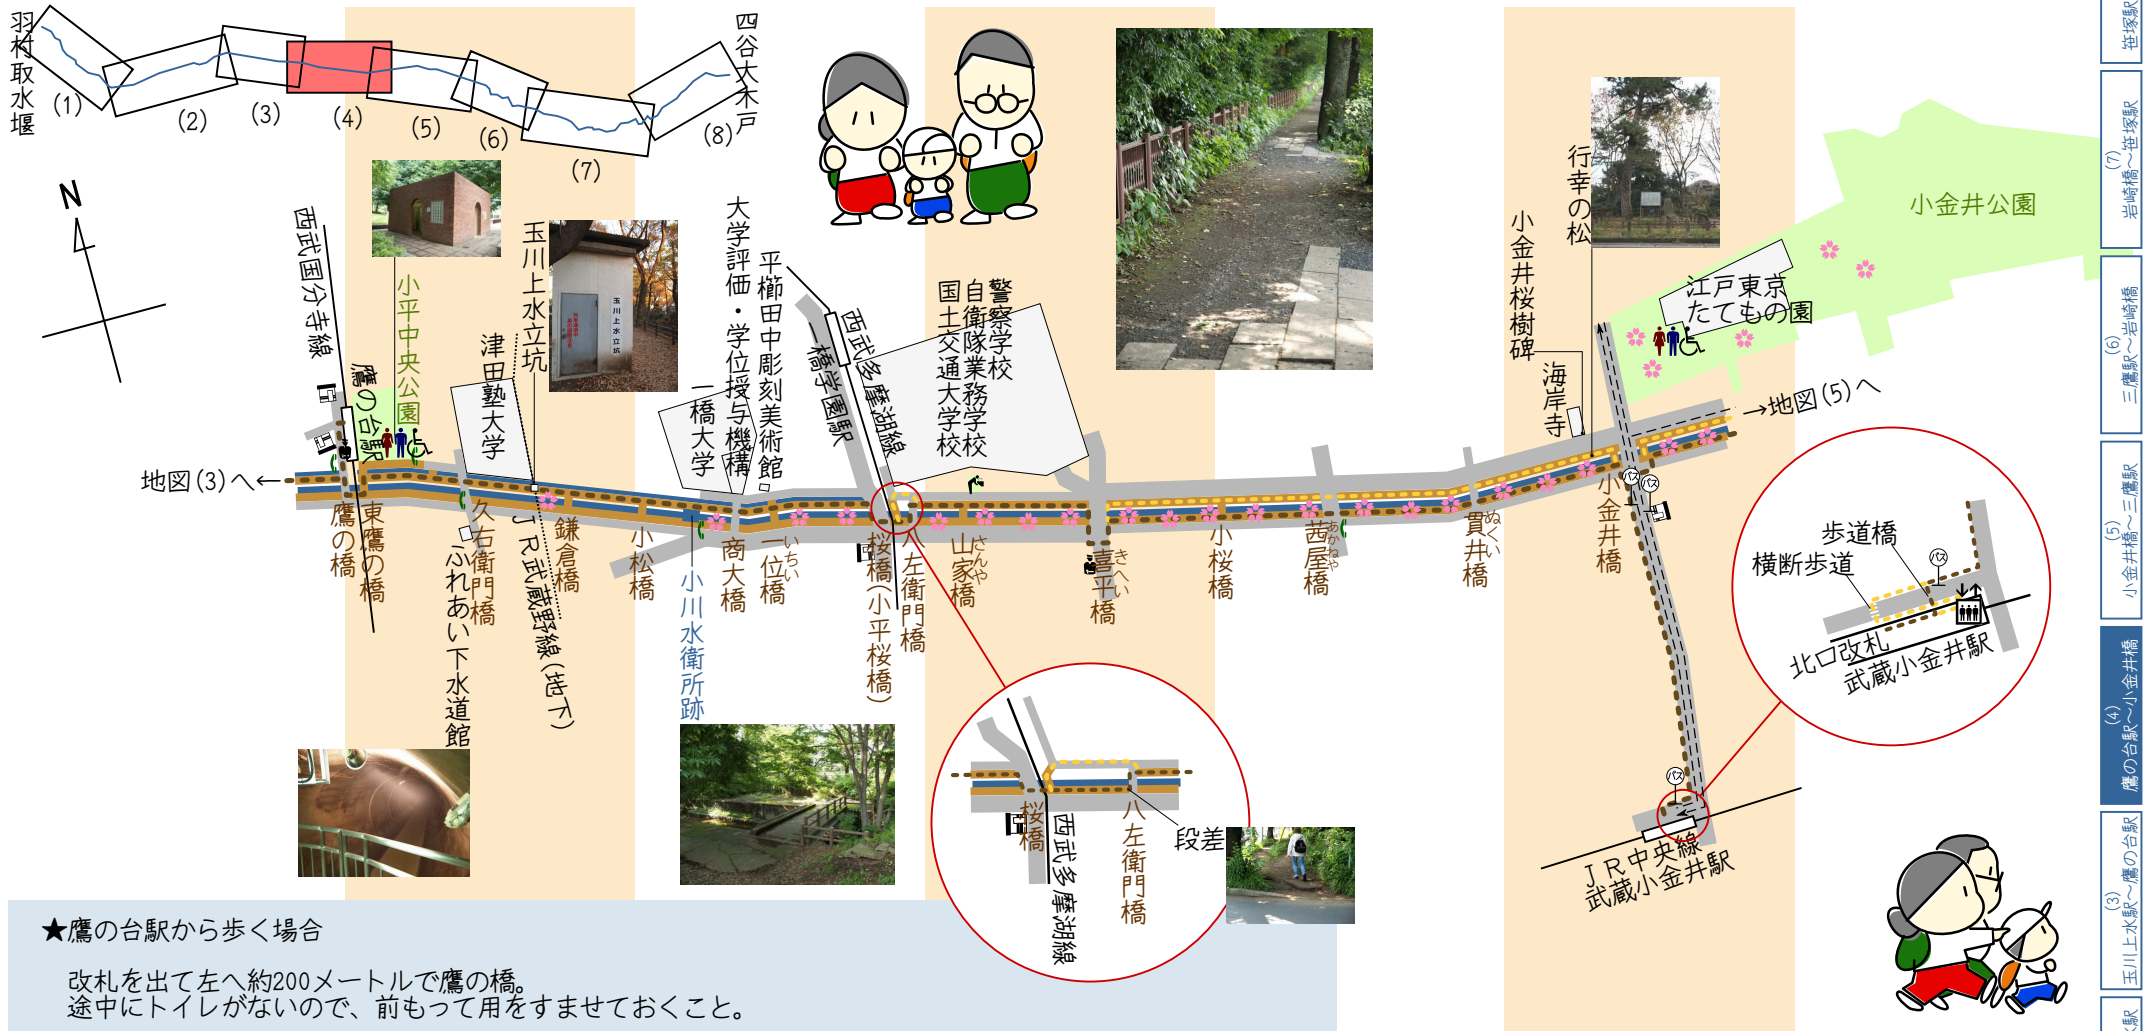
羽村取水堰
(1)
(2)
(3)
(4)
(5)
(6)
(7)
(8)
四谷大木戸

N

西武国分寺線
小平中央公園
鷹の台駅
津田塾大学
玉川上水立坑
大学評価・学位授与機構
一橋大学
平櫛田中彫刻美術館
西武多摩湖線
一橋学園駅
警察学校
自衛隊業務学校
国土交通大学校
小金井桜樹碑
行幸の松
海岸寺
江戸東京たてもの園
小金井公園
→地図(5)へ
地図(3)へ←

鷹の橋
東鷹の橋
久右衛門橋
ふれあい下水道館
JR武蔵野線(地下)
鎌倉橋
小松橋
小川水衛所跡
商大橋
一位橋
桜橋(小平桜橋)
八左衛門橋
山家橋
喜平橋
小桜橋
茜屋橋
貫井橋
小金井橋

桜橋
西武多摩湖線
八左衛門橋
段差

歩道橋
横断歩道
北口改札
武蔵小金井駅

JR中央線
武蔵小金井駅

★鷹の台駅から歩く場合

改札を出て左へ約200メートルで鷹の橋。
途中にトイレがないので、前もって用をすませておくこと。

笹塚駅
(7) 岩崎橋〜笹塚駅
(6) 三鷹駅〜岩崎橋
(5) 小金井橋〜三鷹駅
(4) 鷹の台駅〜小金井橋
(3) 玉川上水駅〜鷹の台駅